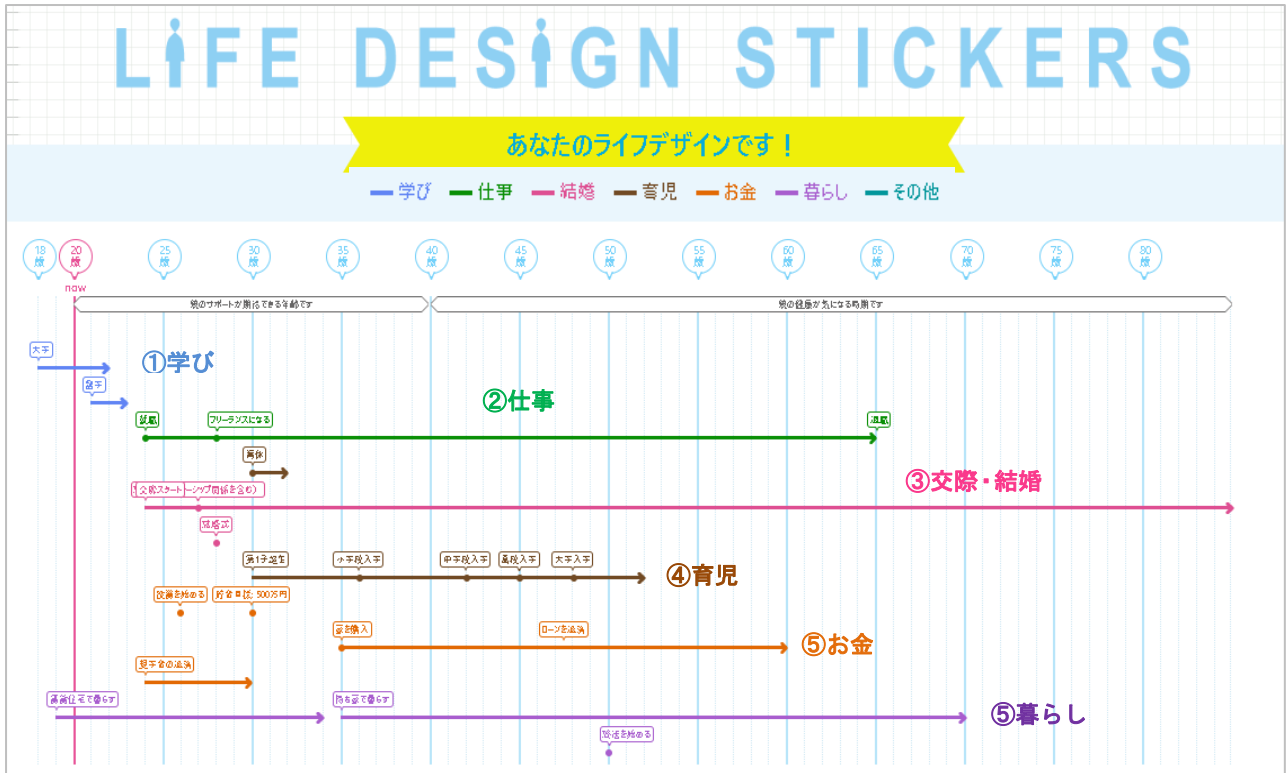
LIFE DESIGN STICKERS

あなたのライフデザインです！

学び 仕事 結婚 育児 お金 暮らし その他

18歳 20歳 now 25歳 30歳 35歳 40歳 45歳 50歳 55歳 60歳 65歳 70歳 75歳 80歳

親のサポートが期待できる年齢です

親の健康が気になる時期です

大学

留学

①学び

就職

フリーランスになる

②仕事

退職

異休

交際スタート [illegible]ーシップ関係を含む）

③交際・結婚

結婚式

第1子誕生

小学校入学

中学校入学

高校入学

大学入学

④育児

投資を始める

貯金目標 500万円

家を購入

ローンを返済

⑤お金

奨学金の返済

両親と住宅で暮らす

両親と家で暮らす

⑤暮らし

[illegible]を始める